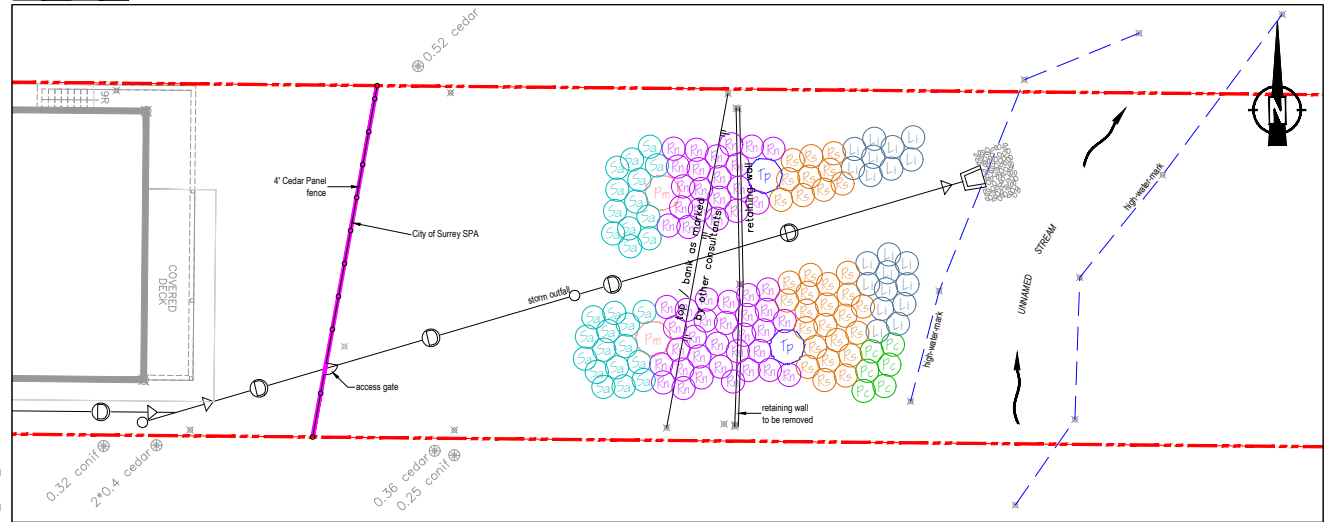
0.52 cedar

9R

COVERED DECK

4' Cedar Panel fence

City of Surrey SPA

storm outfall

access gate

top / bank as marked by other consultants

retaining wall

retaining wall to be removed

Sa Sa Sa Sa Sa Sa Sa Sa Sa Sa Sa Sa

Pm

Rn Rn Rn Rn Rn Rn Rn Rn Rn Rn Rn Rn

Tp

Rs Rs Rs Rs Rs Rs Rs Rs

Li Li Li Li Li Li Li Li

Sa Sa Sa Sa Sa Sa Sa Sa Sa Sa Sa Sa

Pm

Rn Rn Rn Rn Rn Rn Rn Rn Rn Rn Rn Rn

Tp

Rs Rs Rs Rs Rs Rs Rs Rs

Li Li Li Li Li Li

Pc Pc Pc Pc Pc

high-water-mark

UNNAMED STREAM

high-water-mark

N

0.32 conif

2*0.4 cedar

0.36 cedar

0.25 conif